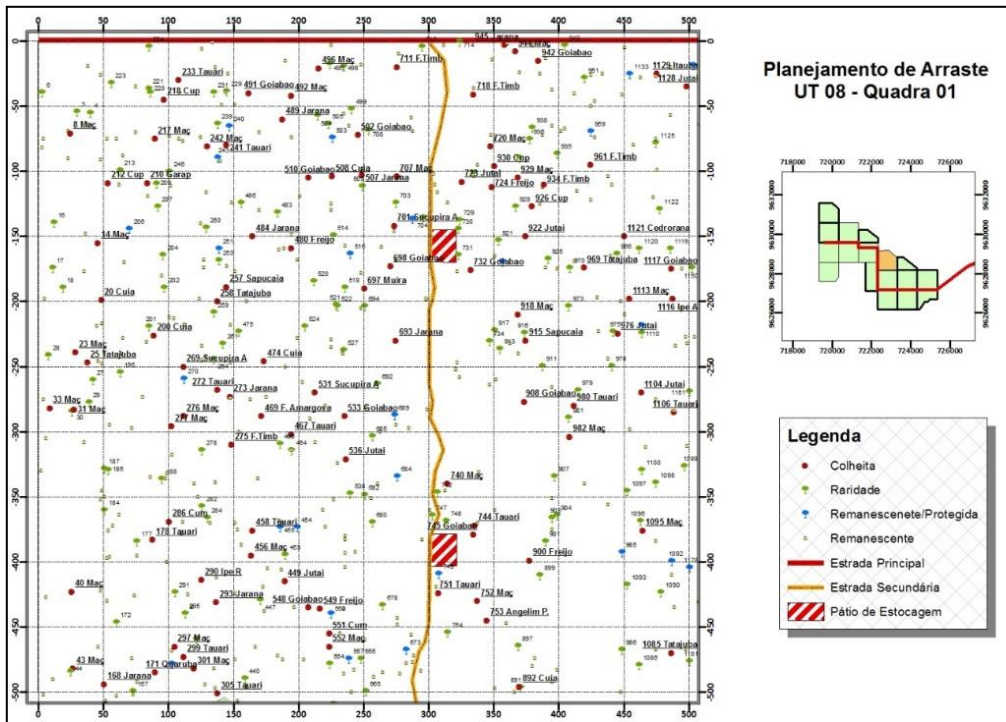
Planejamento de Arraste
UT 08 - Quadra 01

718000 720000 722000 724000 726000
9632000
9630000
9628000
9626000
718000 720000 722000 724000 726000

Legenda
Colheita
Raridade
Remanescenete/Protegida
Remanescente
Estrada Principal
Estrada Secundária
Pátio de Estocagem

0 50 100 150 200 250 300 350 400 450 500

0
-50
-100
-150
-200
-250
-300
-350
-400
-450
-500

945 Jarana
942 Goiabao
1129 Itauba
1128 Jutai
233 Tauari
496 Maç
711 F.Timb
491 Goiabao
492 Maç
218 Cup
718 F.Timb
489 Jarana
8 Maç
217 Maç
502 Goiabao
242 Maç
241 Tauari
720 Maç
961 F.Timb
930 Cup
510 Goiabao
508 Cuia
707 Maç
929 Maç
212 Cup
210 Garap
507 Jarana
723 Jutai
724 Freijo
934 F.Timb
926 Cup
701 Sucupira A
922 Jutai
1121 Cedrorana
484 Jarana
14 Maç
480 Freijo
698 Goiabao
732 Goiabao
969 Tatajuba
1117 Goiabao
257 Sapucaia
697 Muira
258 Tatajuba
1113 Maç
20 Cuia
918 Maç
1116 Ipe A
200 Cuia
693 Jarana
915 Sapucaia
976 Jutai
23 Maç
25 Tatajuba
269 Sucupira A
474 Cuia
272 Tauari
273 Jarana
531 Sucupira A
1104 Jutai
33 Maç
908 Goiabao
980 Tauari
31 Maç
276 Maç
469 F. Amargosa
533 Goiabao
1106 Tauari
277 Maç
467 Tauari
982 Maç
275 F.Timb
536 Jutai
740 Maç
286 Cum
744 Tauari
1095 Maç
458 Tauari
745 Goiabao
170 Tauari
456 Maç
900 Freijo
290 Ipe R
449 Jutai
40 Maç
751 Tauari
752 Maç
293 Jarana
548 Goiabao
549 Freijo
753 Angelim P.
551 Cum
297 Maç
552 Maç
1085 Tatajuba
299 Tauari
43 Maç
171 Quaruba
301 Maç
168 Jarana
892 Cuia
305 Tauari